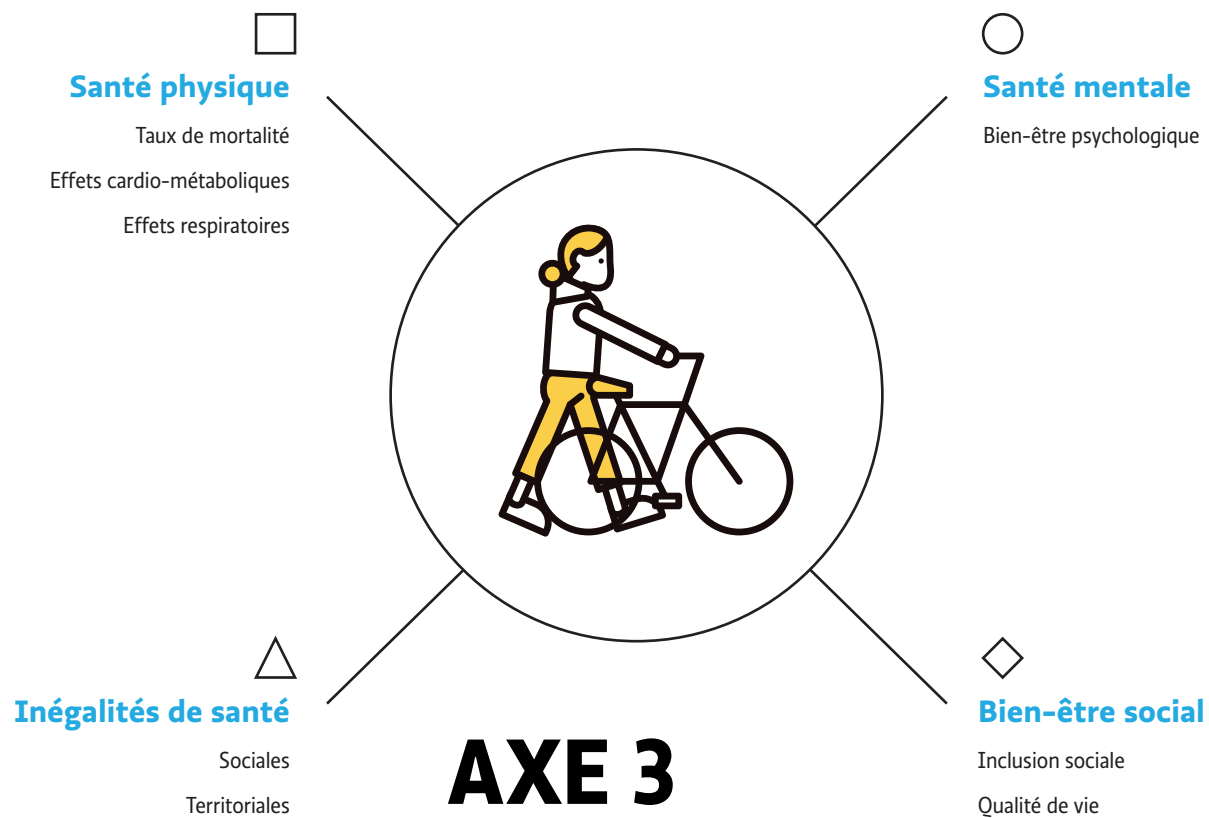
Santé physique

Taux de mortalité

Effets cardio-métaboliques

Effets respiratoires

Santé mentale

Bien-être psychologique

Inégalités de santé

Sociales

Territoriales

AXE 3

Bien-être social

Inclusion sociale

Qualité de vie